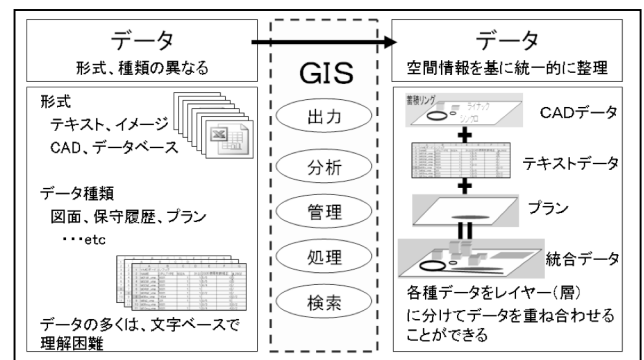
データ
形式、種類の異なる

形式
テキスト、イメージ
CAD、データベース

データ種類
図面、保守履歴、プラン
・・・etc

データの多くは、文字ベースで理解困難

GIS

出力

分析

管理

処理

検索

データ
空間情報を基に統一的に整理

CADデータ

テキストデータ

プラン

統合データ

各種データをレイヤー（層）に分けてデータを重ね合わせることができる